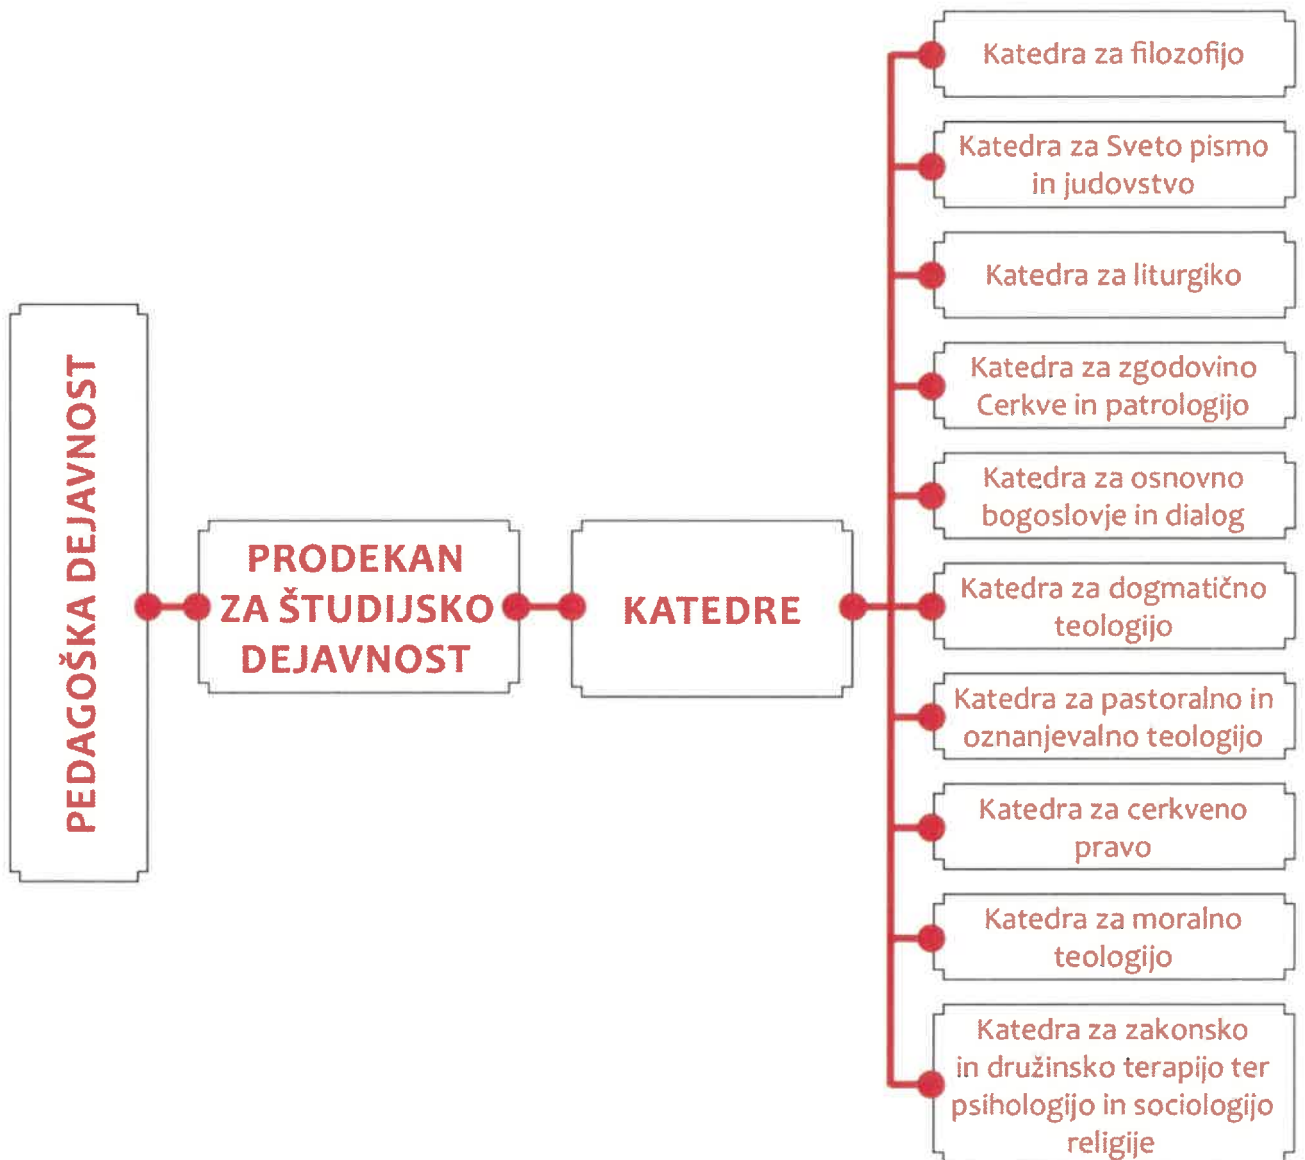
PEDAGOŠKA DEJAVNOST

PRODEKAN ZA ŠTUDIJSKO DEJAVNOST

KATEDRE

Katedra za filozofijo

Katedra za Sveto pismo in judovstvo

Katedra za liturgiko

Katedra za zgodovino Cerkve in patrologijo

Katedra za osnovno bogoslovje in dialog

Katedra za dogmatično teologijo

Katedra za pastoralno in oznanjevalno teologijo

Katedra za cerkveno pravo

Katedra za moralno teologijo

Katedra za zakonsko in družinsko terapijo ter psihologijo in sociologijo religije